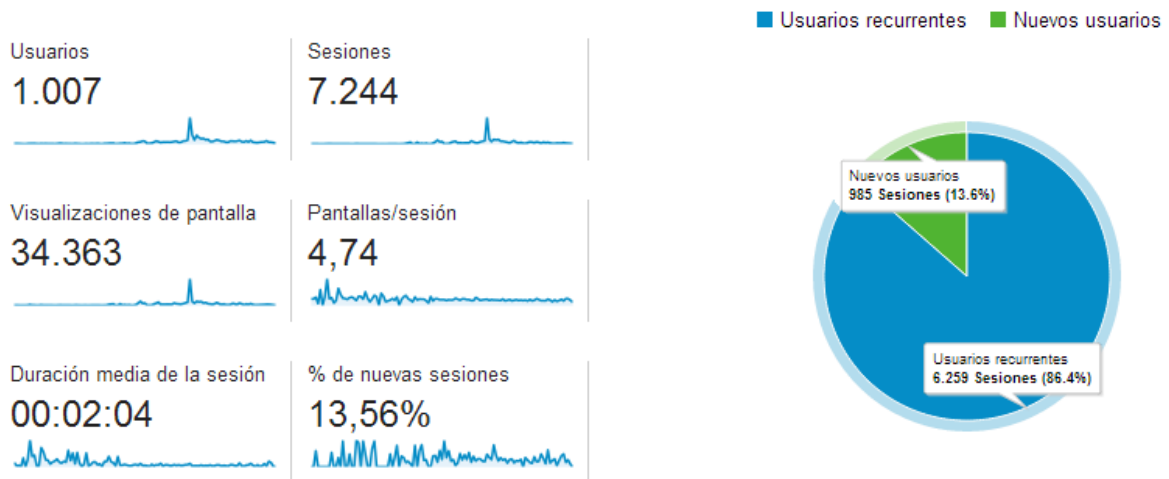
Usuarios recurrentes
Nuevos usuarios

Usuarios
1.007

Sesiones
7.244

Visualizaciones de pantalla
34.363

Pantallas/sesión
4,74

Duración media de la sesión
00:02:04

% de nuevas sesiones
13,56%

Nuevos usuarios
985 Sesiones (13.6%)

Usuarios recurrentes
6.259 Sesiones (86.4%)